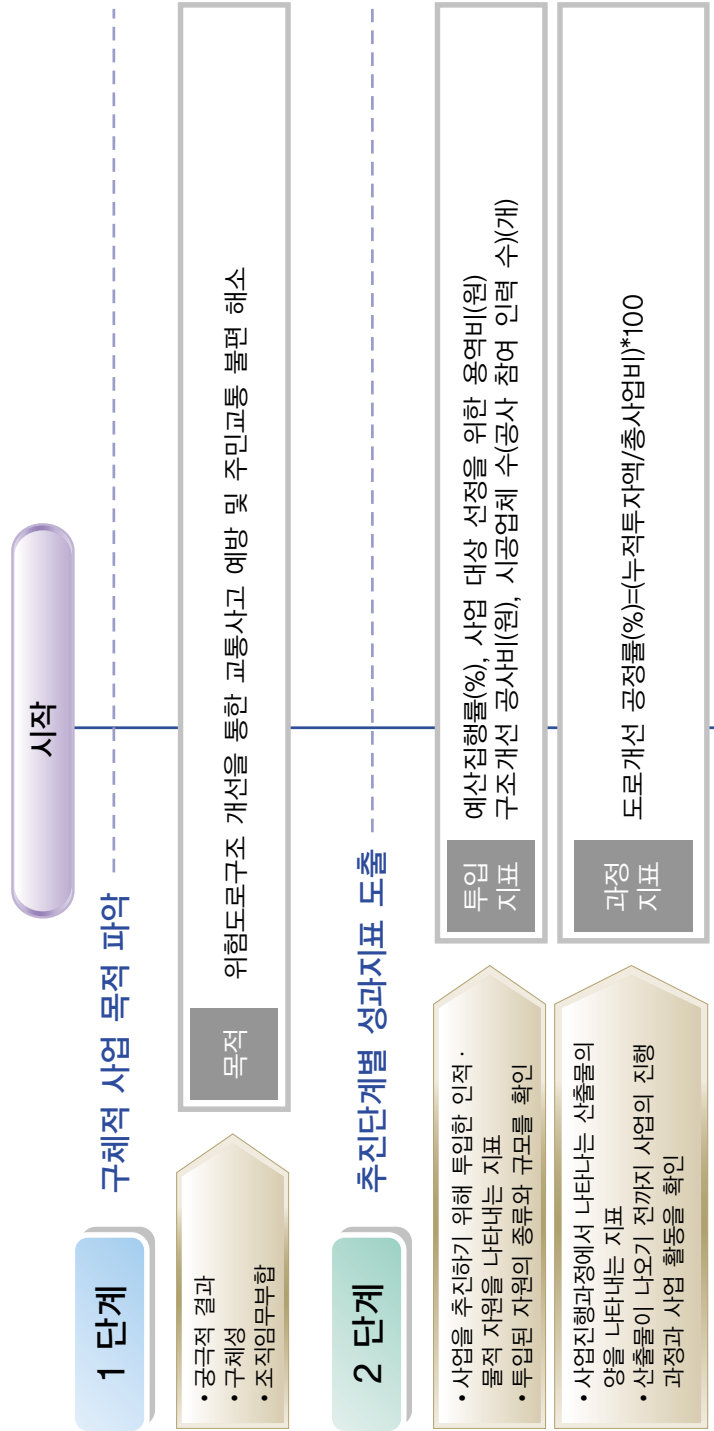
시작

1 단계

구체적 사업 목적 파악

• 궁극적 결과
• 구체성
• 조직임무부합

목적

위험도로구조 개선을 통한 교통사고 예방 및 주민교통 불편 해소

2 단계

추진단계별 성과지표 도출

• 사업을 추진하기 위해 투입한 인적·물적 자원을 나타내는 지표
• 투입된 자원의 종류와 규모를 확인

투입 지표

예산집행률(%), 사업 대상 선정을 위한 용역비(원)
구조개선 공사비(원), 시공업체 수(공사 참여 인력 수)(개)

• 사업진행과정에서 나타나는 산출물의 양을 나타내는 지표
• 산출물이 나오기 전까지 사업의 진행과정과 사업 활동을 확인

과정 지표

도로개선 공정률(%)=(누적투자액/총사업비)*100